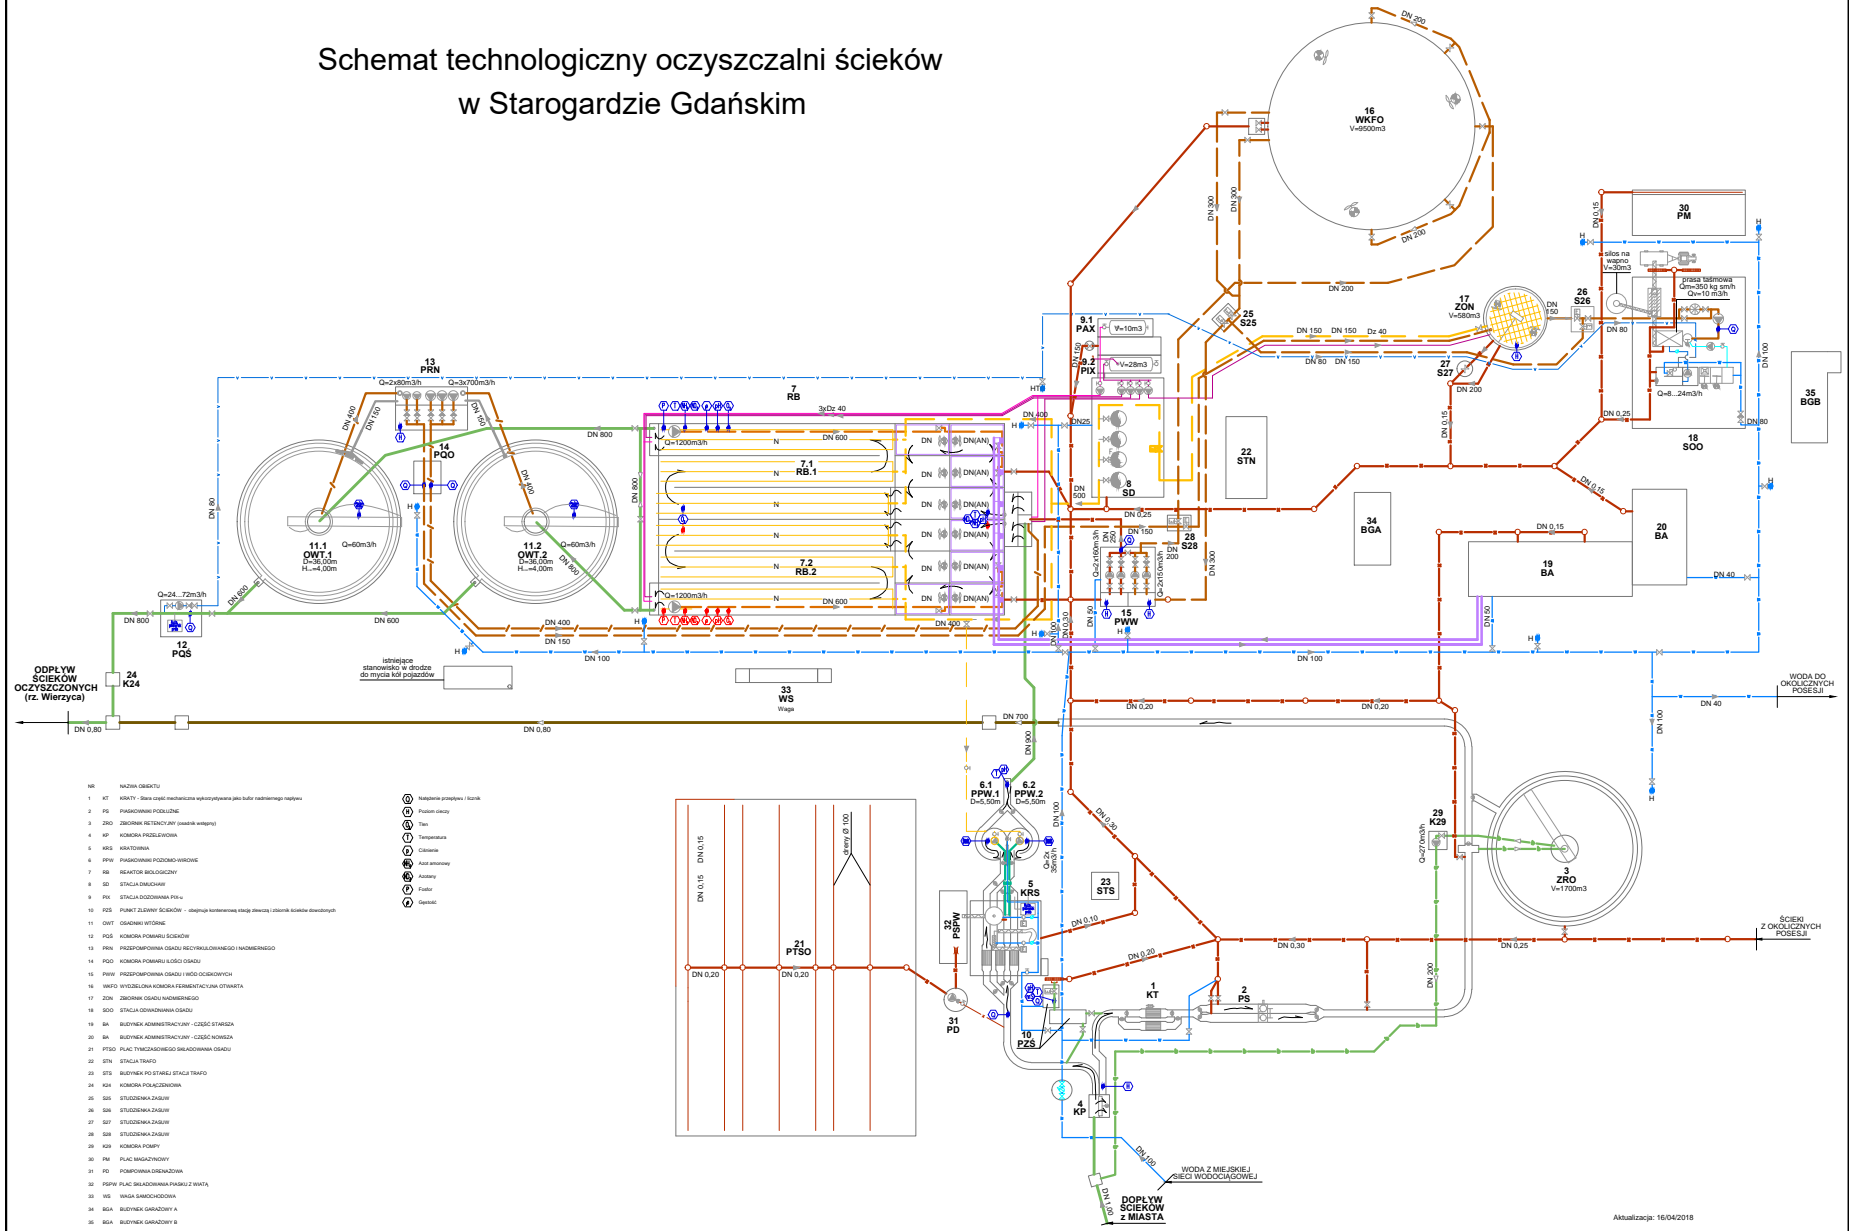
Schemat technologiczny oczyszczalni ścieków
w Starogardzie Gdańskim

16
WKFO
V=9500m3

DN 200
DN 300
DN 300
DN 200
DN 200

30
PM

silos na wapno
V=30m3

prasa taśmowa
Qm=350 kg sm/h
Qv=10 m3/h

26
S26

17
ZON
V=580m3

Q=8...24m3/h

18
SOO

35
BGB

9.1
PAX
V=10m3

9.2
PIX
V=28m3

25
S25

DN 150
DN 150
Dz 40
DN 80
DN 150

27
S27
DN 200

13
PRN
Q=2x80m3/h
Q=3x700m3/h

14
PQO

7
RB
3xDz 40

7.1
RB.1

7.2
RB.2

Q=1200m3/h
Q=1200m3/h

DN 600
DN 600
DN 800
DN 400

8
SD

22
STN

28
S28

34
BGA

20
BA

19
BA

DN 0,15
DN 0,25
DN 0,15
DN 40
DN 50

15
PWW

11.1
OWT.1
D=36,00m
H=4,00m
Q=60m3/h

11.2
OWT.2
D=36,00m
H=4,00m
Q=60m3/h

12
PQS
Q=24...72m3/h

DN 800
DN 600
DN 400
DN 150
DN 100

ODPŁYW ŚCIEKÓW OCZYSZCZONYCH (rz. Wierzyca)

24
K24

istniejące stanowisko w drodze do mycia kół pojazdów

33
WS
Waga

DN 0,80
DN 0,80
DN 700

WODA DO OKOLICZNYCH POSESJI
DN 40
DN 0,20
DN 0,20

6.1
PPW.1
D=5,50m

6.2
PPW.2
D=5,50m

5
KRS

23
STS

29
K29

3
ZRO
V=1700m3

21
PTSO
DN 0,20
DN 0,20

32
PSPW

31
PD

10
PZS

1
KT

2
PS

4
KP

ŚCIEKI Z OKOLICZNYCH POSESJI

DN 0,30
DN 0,25
DN 0,10
DN 0,20
DN 0,30
DN 200

WODA Z MIEJSKIEJ SIECI WODOCIĄGOWEJ

DOPŁYW ŚCIEKÓW z MIASTA

DN 100
DN 1,00

NR NAZWA OBIEKTU
1 KT KRATY - Stara część mechaniczna wykorzystywana jako bufor nadmiernego napływu
2 PS PIASKOWNIKI PODŁUŻNE
3 ZRO ZBIORNIK RETENCYJNY (osadnik wstępny)
4 KP KOMORA PRZELEWOWA
5 KRS KRATOWNIA
6 PPW PIASKOWNIKI POZIOMO-WIROWE
7 RB REAKTOR BIOLOGICZNY
8 SD STACJA DMUCHAW
9 PIX STACJA DOZOWANIA PIX-u
10 PZS PUNKT ZLEWNY ŚCIEKÓW - obejmuje kontenerową stację zlewczą i zbiornik ścieków dowożonych
11 OWT OSADNIKI WTÓRNE
12 PQS KOMORA POMIARU ŚCIEKÓW
13 PRN PRZEPOMPOWNIA OSADU RECYRKULOWANEGO I NADMIERNEGO
14 PQO KOMORA POMIARU ILOŚCI OSADU
15 PWW PRZEPOMPOWNIA OSADU I WÓD OCIEKOWYCH
16 WKFO WYDZIELONA KOMORA FERMENTACYJNA OTWARTA
17 ZON ZBIORNIK OSADU NADMIERNEGO
18 SOO STACJA ODWADNIANIA OSADU
19 BA BUDYNEK ADMINISTRACYJNY - CZĘŚĆ STARSZA
20 BA BUDYNEK ADMINISTRACYJNY - CZĘŚĆ NOWSZA
21 PTSO PLAC TYMCZASOWEGO SKŁADOWANIA OSADU
22 STN STACJA TRAFO
23 STS BUDYNEK PO STAREJ STACJI TRAFO
24 K24 KOMORA POŁĄCZENIOWA
25 S25 STUDZIENKA ZASUW
26 S26 STUDZIENKA ZASUW
27 S27 STUDZIENKA ZASUW
28 S28 STUDZIENKA ZASUW
29 K29 KOMORA POMPY
30 PM PLAC MAGAZYNOWY
31 PD POMPOWNIA DRENAŻOWA
32 PSPW PLAC SKŁADOWANIA PIASKU Z WIATĄ
33 WS WAGA SAMOCHODOWA
34 BGA BUDYNEK GARAŻOWY A
35 BGA BUDYNEK GARAŻOWY B

Natężenie przepływu i licznik
Poziom cieczy
Tlen
Temperatura
Ciśnienie
Azot amonowy
Azotany
Fosfor
Gęstość

Aktualizacja: 16/04/2018